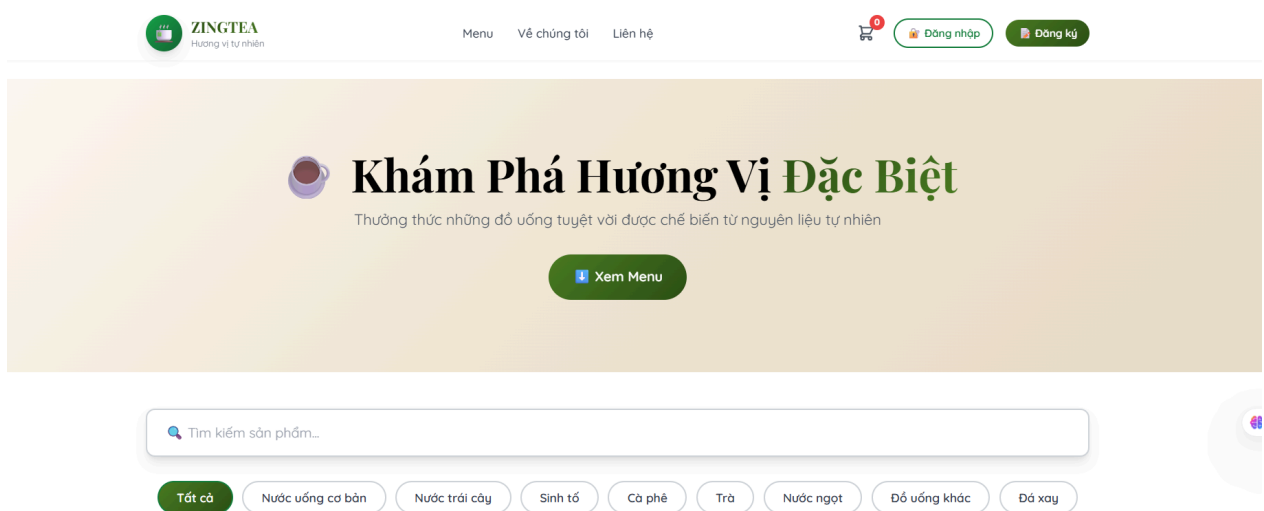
ZINGTEA
Hương vị tự nhiên

Menu Về chúng tôi Liên hệ

0

Đăng nhập Đăng ký

Khám Phá Hương Vị Đặc Biệt

Thưởng thức những đồ uống tuyệt vời được chế biến từ nguyên liệu tự nhiên

Xem Menu

Tìm kiếm sản phẩm...

Tất cả Nước uống cơ bản Nước trái cây Sinh tố Cà phê Trà Nước ngọt Đồ uống khác Đá xay